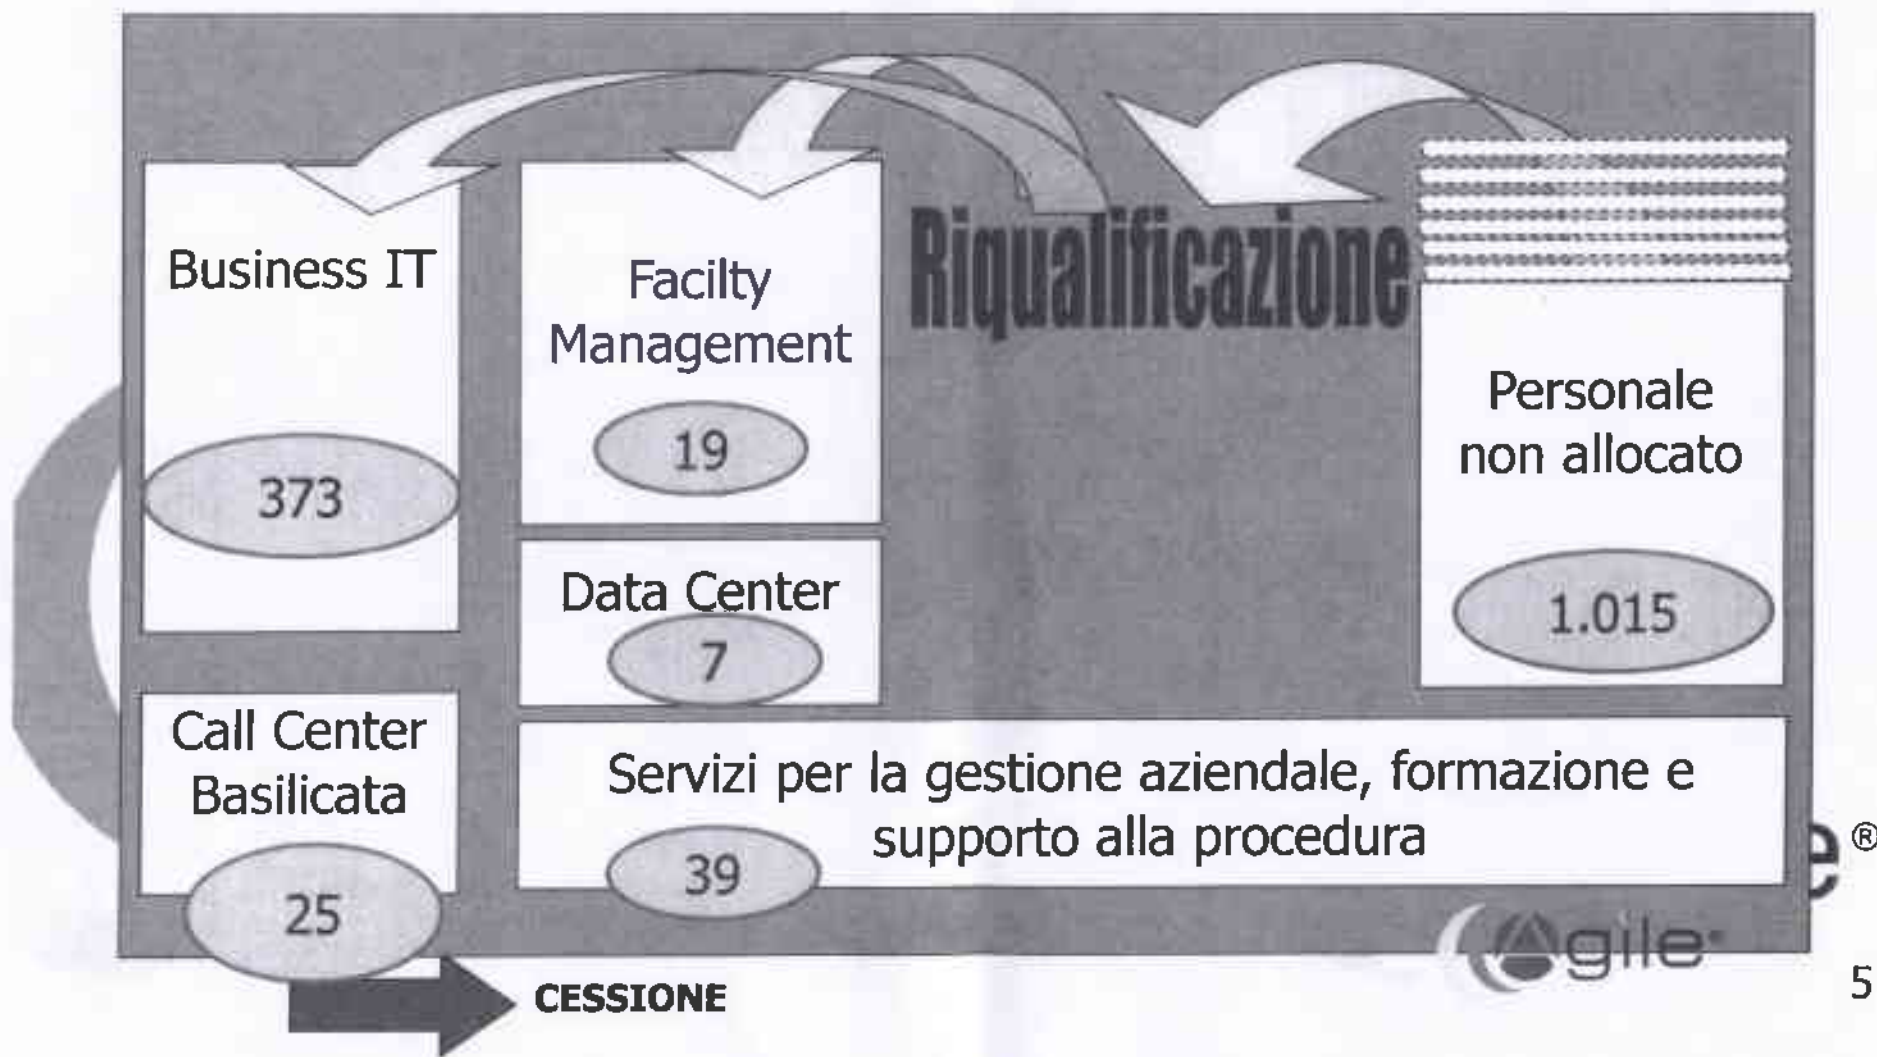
Business IT

373

Facilty Management

19

Riqualificazione

Personale non allocato

1.015

Data Center

7

Call Center Basilicata

25

Servizi per la gestione aziendale, formazione e supporto alla procedura

39

e®

Agile

CESSIONE

5